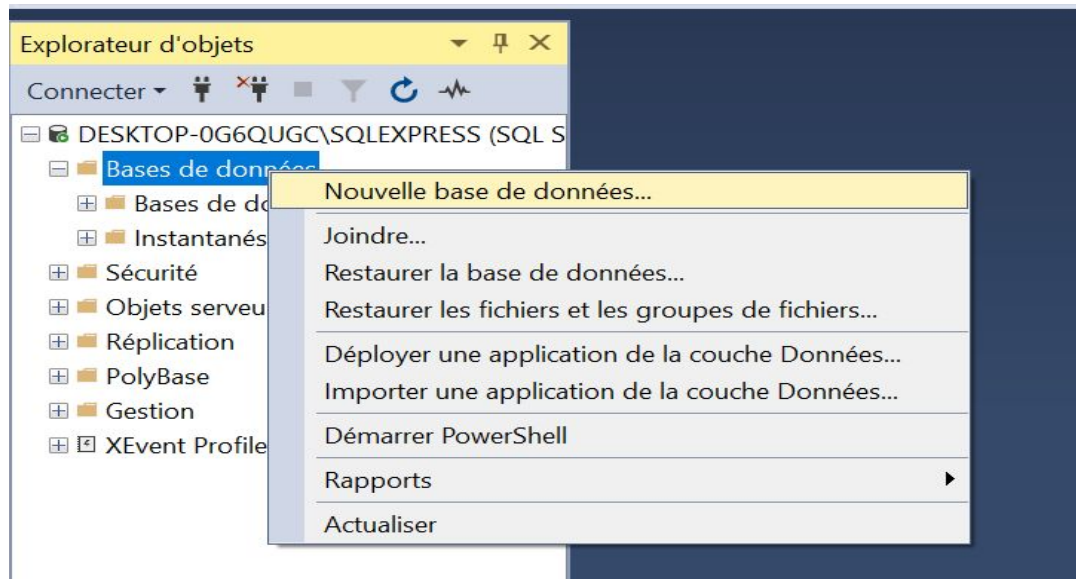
Explorateur d'objets

Connecter

DESKTOP-0G6QUGC\SQLEXPRESS (SQL S
Bases de données
Bases de do
Instantanés
Sécurité
Objets serveu
Réplication
PolyBase
Gestion
XEvent Profile

Nouvelle base de données...
Joindre...
Restaurer la base de données...
Restaurer les fichiers et les groupes de fichiers...
Déployer une application de la couche Données...
Importer une application de la couche Données...
Démarrer PowerShell
Rapports
Actualiser